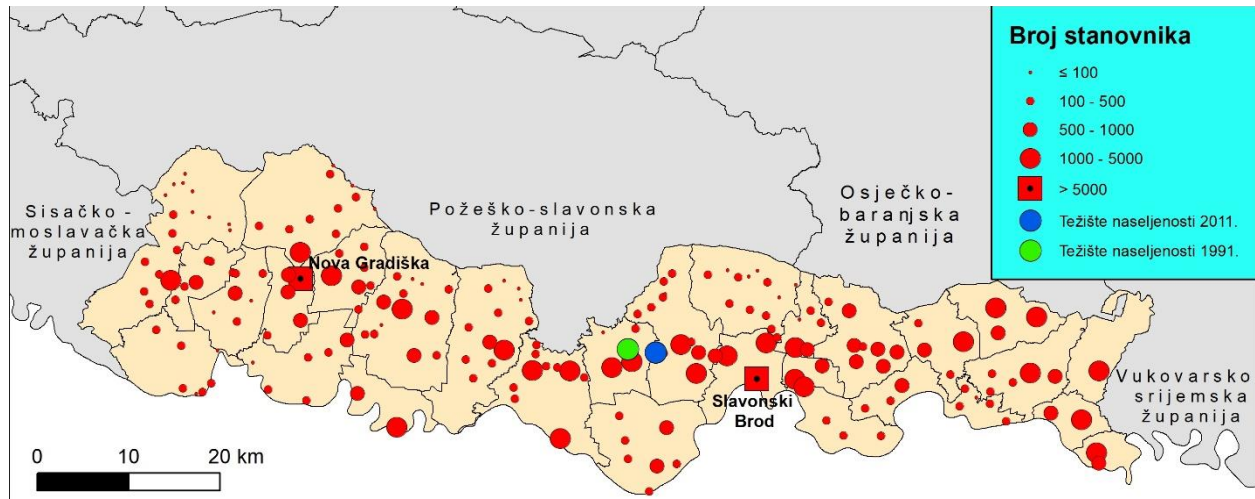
Broj stanovnika
≤ 100
100 - 500
500 - 1000
1000 - 5000
> 5000
Težište naseljenosti 2011.
Težište naseljenosti 1991.

Sisačko-moslavačka županija

Požeško-slavonska županija

Osječko-baranjska županija

Vukovarsko srijemska županija

Nova Gradiška

Slavonski Brod

0 10 20 km